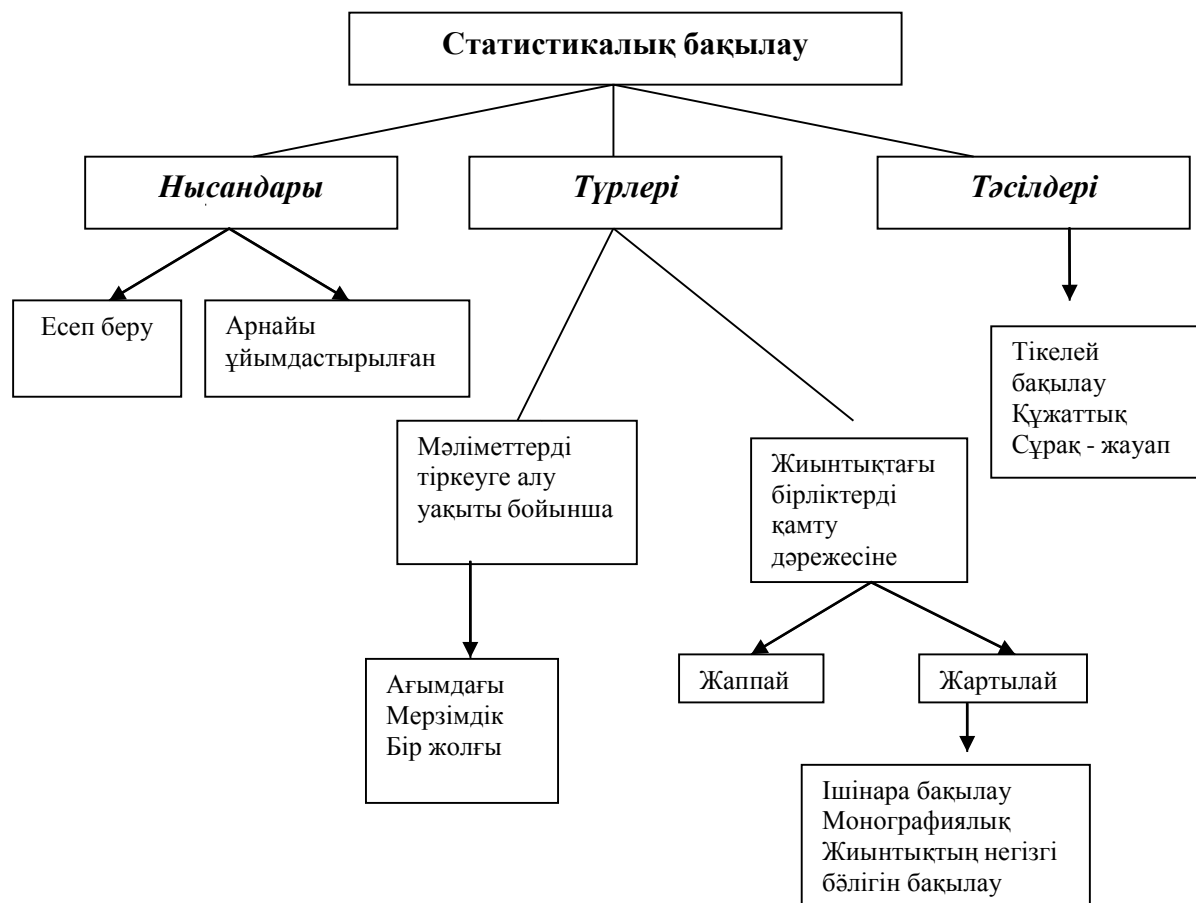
Статистикалық бақылау

Нысандары

Түрлері

Тәсілдері

Есеп беру

Арнайы ұйымдастырылған

Тікелей бақылау
Құжаттық
Сұрақ - жауап

Мәліметтерді тіркеуге алу уақыты бойынша

Жиынтықтағы бірліктерді қамту дәрежесіне

Ағымдағы
Мерзімдік
Бір жолғы

Жаппай

Жартылай

Ішінара бақылау
Монографиялық
Жиынтықтың негізгі бөлігін бақылау